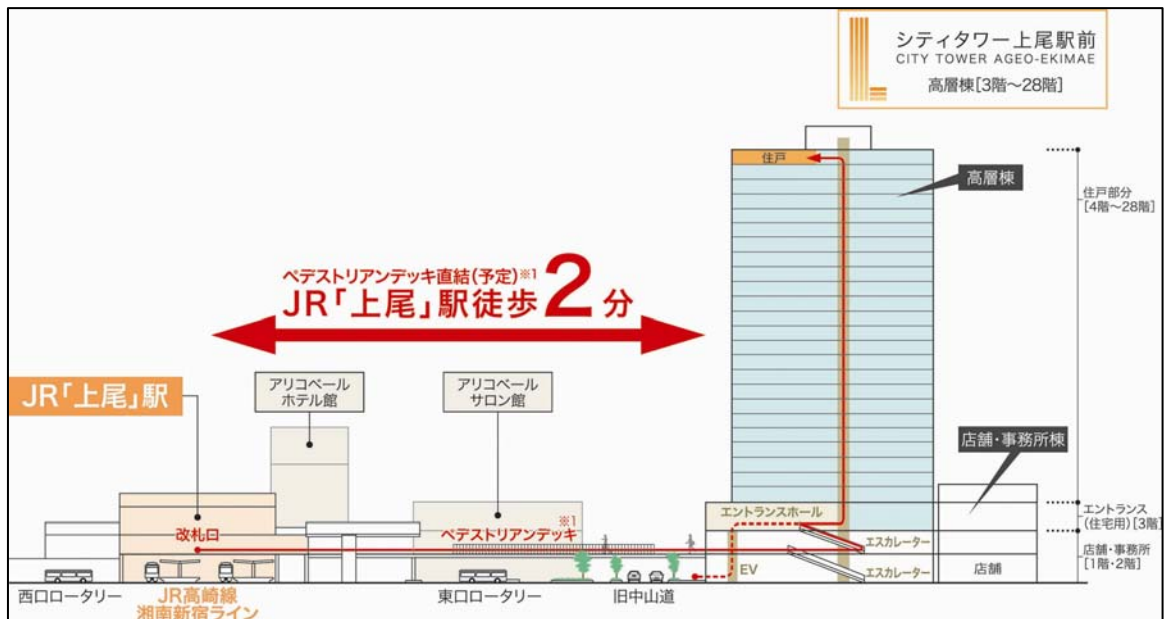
シティタワー上尾駅前
CITY TOWER AGEO-EKIMAE
高層棟[3階～28階]

住戸

高層棟

住戸部分
[4階～28階]

ペデストリアンデッキ直結(予定)※1
JR「上尾」駅徒歩2分

JR「上尾」駅

アリコベール
ホテル館

アリコベール
サロン館

店舗・事務所棟

エントランスホール

エントランス
(住宅用)[3階]

改札口

※1
ペデストリアンデッキ

エスカレーター

エスカレーター

店舗・事務所
[1階・2階]

EV

店舗

西口ロータリー

JR高崎線
湘南新宿ライン

東口ロータリー

旧中山道